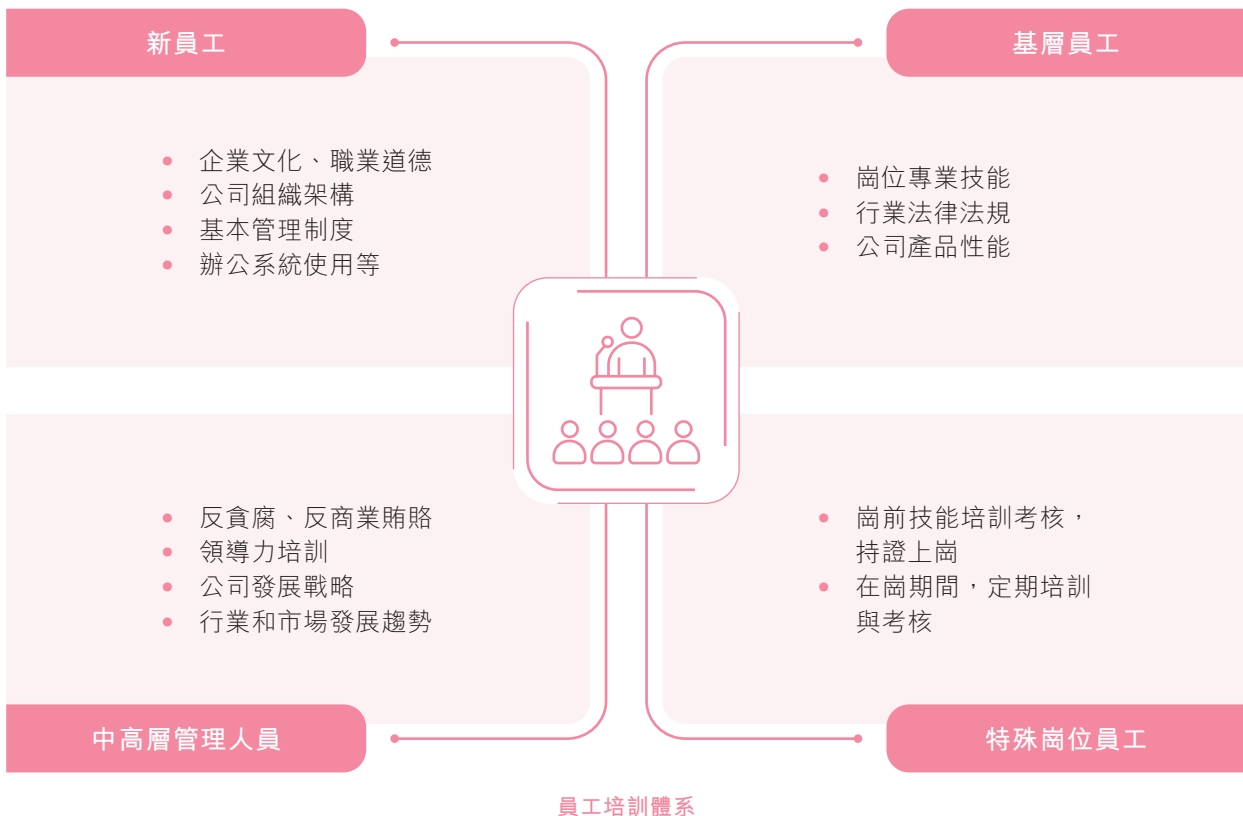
新員工

• 企業文化、職業道德
• 公司組織架構
• 基本管理制度
• 辦公系統使用等

基層員工

• 崗位專業技能
• 行業法律法規
• 公司產品性能

• 反貪腐、反商業賄賂
• 領導力培訓
• 公司發展戰略
• 行業和市場發展趨勢

中高層管理人員

• 崗前技能培訓考核，持證上崗
• 在崗期間，定期培訓與考核

特殊崗位員工

員工培訓體系